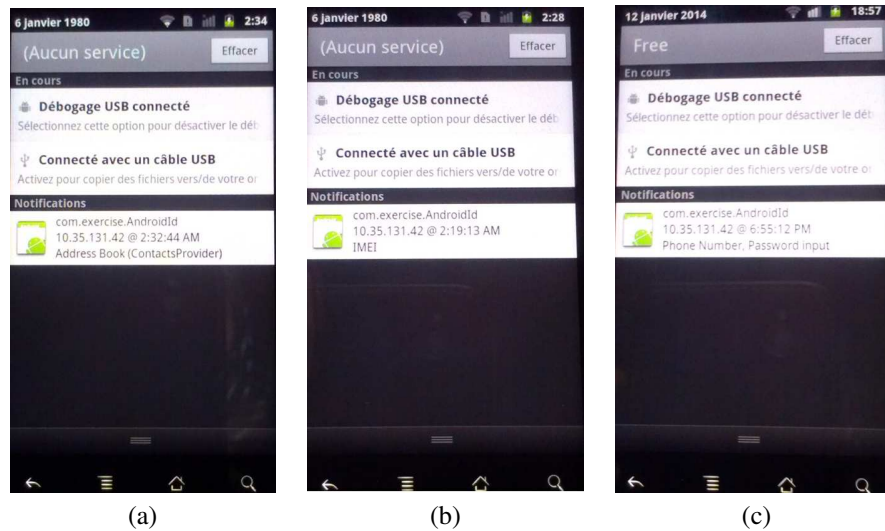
6 janvier 1980 2:34

(Aucun service) Effacer

En cours

Débogage USB connecté

Sélectionnez cette option pour désactiver le déb

Connecté avec un câble USB

Activez pour copier des fichiers vers/de votre or

Notifications

com.exercise.AndroidId

10.35.131.42 @ 2:32:44 AM

Address Book (ContactsProvider)

(a)

6 janvier 1980 2:28

(Aucun service) Effacer

En cours

Débogage USB connecté

Sélectionnez cette option pour désactiver le déb

Connecté avec un câble USB

Activez pour copier des fichiers vers/de votre or

Notifications

com.exercise.AndroidId

10.35.131.42 @ 2:19:13 AM

IMEI

(b)

12 janvier 2014 18:57

Free Effacer

En cours

Débogage USB connecté

Sélectionnez cette option pour désactiver le déb

Connecté avec un câble USB

Activez pour copier des fichiers vers/de votre or

Notifications

com.exercise.AndroidId

10.35.131.42 @ 6:55:12 PM

Phone Number, Password input

(c)